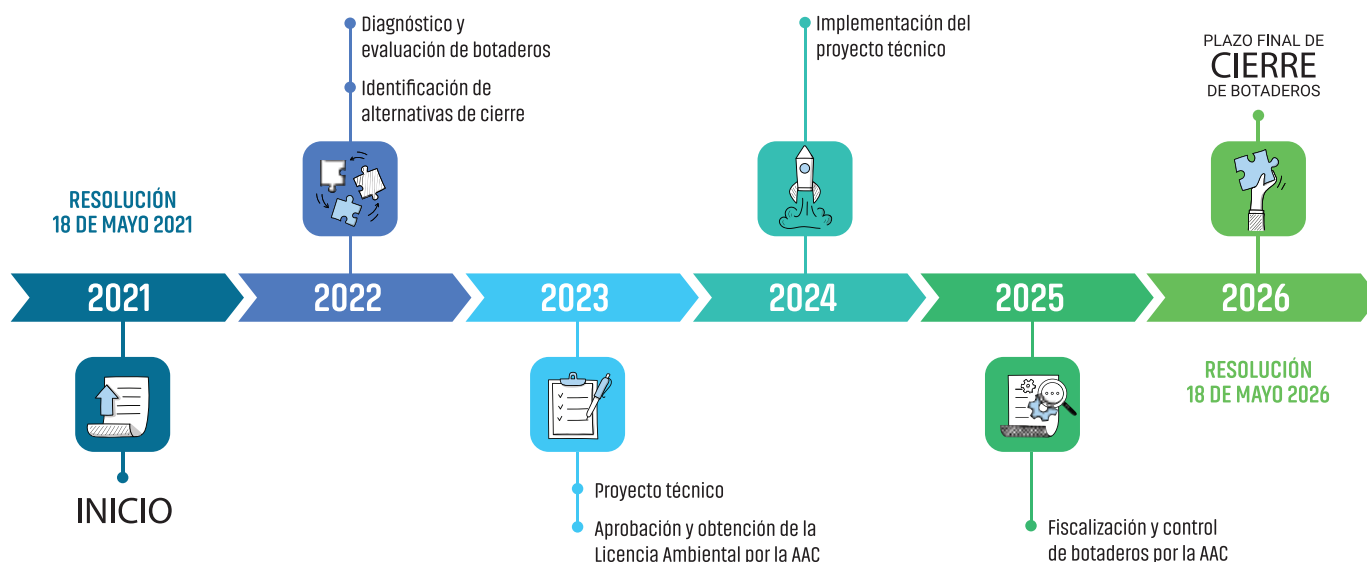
Diagnóstico y evaluación de botaderos

Identificación de alternativas de cierre

Implementación del proyecto técnico

PLAZO FINAL DE
CIERRE
DE BOTADEROS

RESOLUCIÓN
18 DE MAYO 2021

2021

2022

2023

2024

2025

2026

RESOLUCIÓN
18 DE MAYO 2026

INICIO

Proyecto técnico

Aprobación y obtención de la Licencia Ambiental por la AAC

Fiscalización y control de botaderos por la AAC